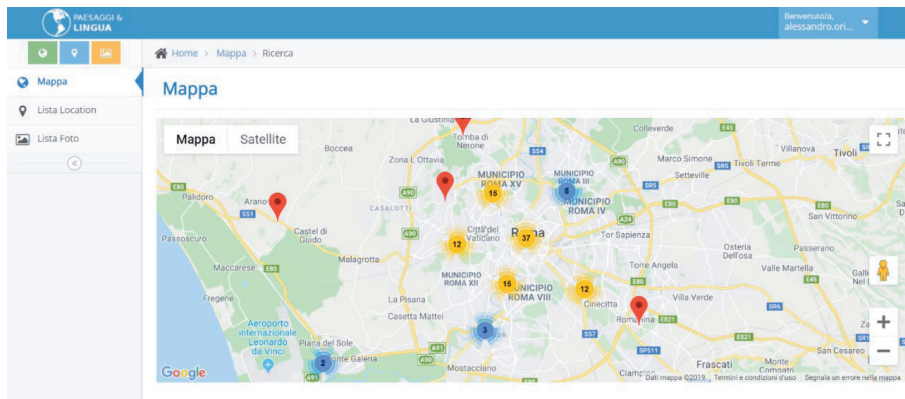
PAESAGGI & LINGUA

Benvenuto/a, alessandro.ori...

Home > Mappa > Ricerca

Mappa

Lista Location

Lista Foto

Mappa

Mappa Satellite

La Giustiniana
Tomba di Nerone
Colleverde
Boccea
Zona L. Ottavia
MUNICIPIO ROMA XV
MUNICIPIO ROMA III
Marco Simone
Tivoli Terme
Villanova
Tivoli
Setteville
Palidoro
Arano
CASALOTTI
MUNICIPIO ROMA IV
Castel di Guido
Città del Vaticano
Roma
Tor Sapienza
San Vittorino
Passoscuro
Osteria dell'Osa
Passerano
Maccarese
Malagrotta
Torre Angela
Valle Martella
Galli
MUNICIPIO ROMA XII
MUNICIPIO ROMA VIII
Fregene
La Pisana
Cinecittà
Villa Verde
Casetta Mattei
Aeroporto internazionale Leonardo da Vinci
Piana del Sole
Ponte Galeria
Romanina
Mostacciano
Frascati
Monte Compatri
San Cesareo
Ciampino
15
8
12
37
15
12
3
2
E80
E45
SS1
A90
A91
A24
SR5
SR6
SS4
E821
SS7
E21
SP511
Google
Dati mappa ©2019 Termini e condizioni d'uso Segnala un errore nella mappa